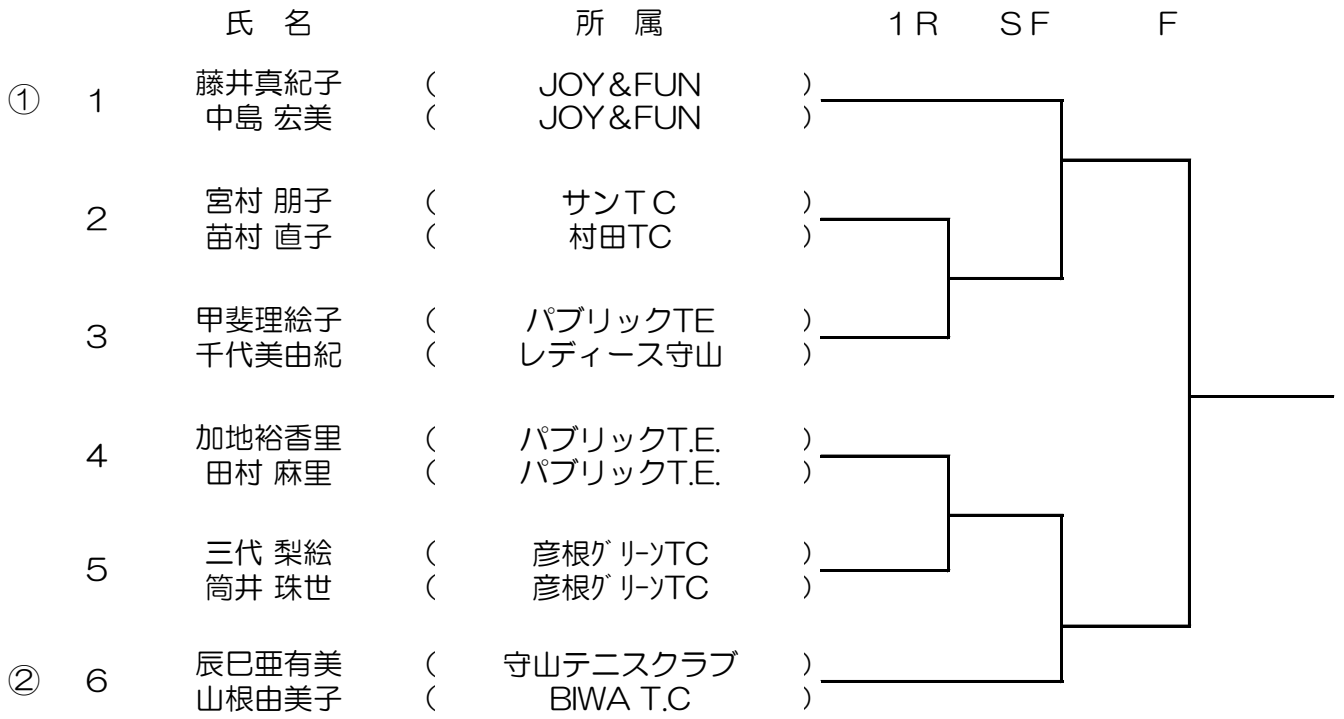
| | | 氏 名 | 所 属 | 1R | SF | F |
|---|---|---|---|---|---|---|
| ① | 1 | 藤井真紀子 | ( JOY&FUN ) | | | |
| | | 中島 宏美 | ( JOY&FUN ) | | | |
| | 2 | 宮村 朋子 | ( サンTC ) | | | |
| | | 苗村 直子 | ( 村田TC ) | | | |
| | 3 | 甲斐理絵子 | ( パブリックTE ) | | | |
| | | 千代美由紀 | ( レディース守山 ) | | | |
| | 4 | 加地裕香里 | ( パブリックT.E. ) | | | |
| | | 田村 麻里 | ( パブリックT.E. ) | | | |
| | 5 | 三代 梨絵 | ( 彦根ｸﾞﾘｰﾝTC ) | | | |
| | | 筒井 珠世 | ( 彦根ｸﾞﾘｰﾝTC ) | | | |
| ② | 6 | 辰巳亜有美 | ( 守山テニスクラブ ) | | | |
| | | 山根由美子 | ( BIWA T.C ) | | | |